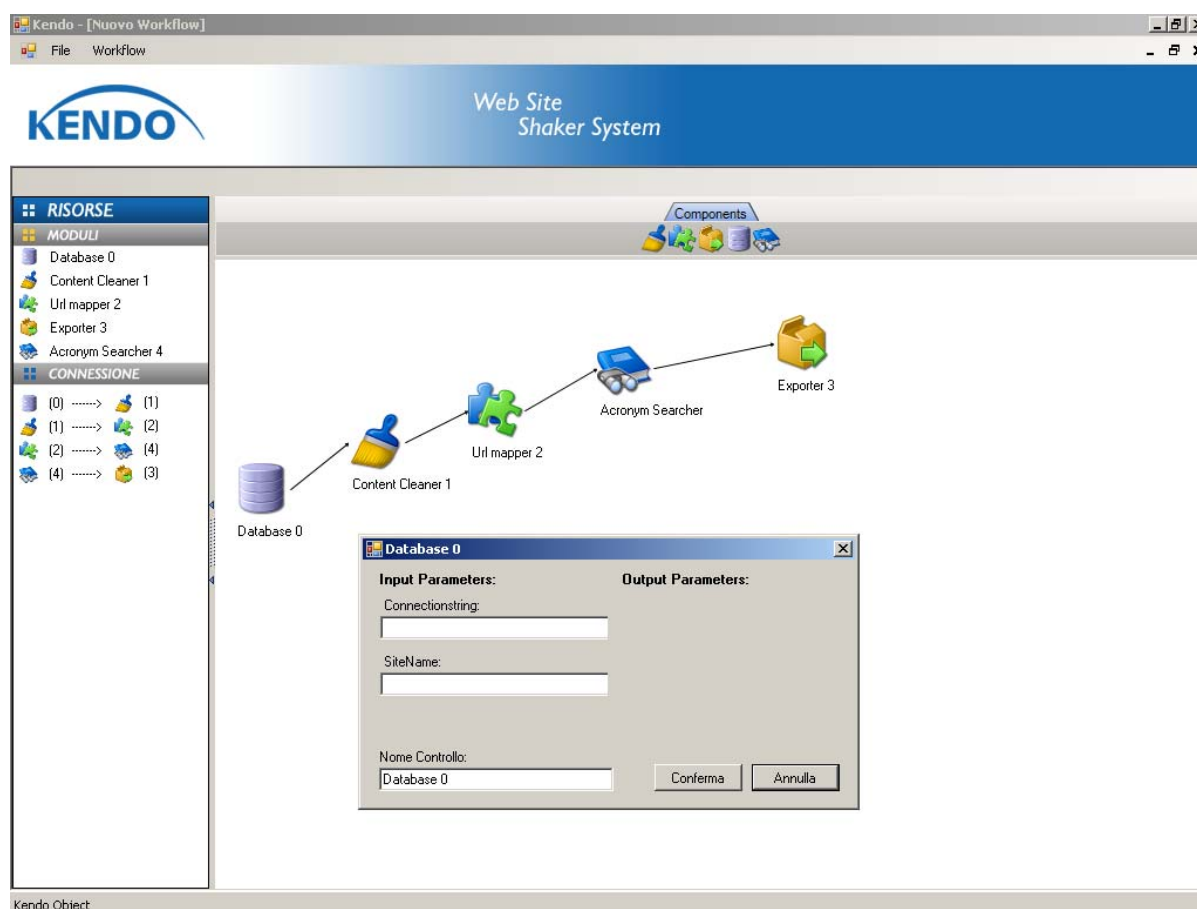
Kendo - [Nuovo Workflow]
File Workflow

KENDO

Web Site
Shaker System

RISORSE
MODULI
Database 0
Content Cleaner 1
Url mapper 2
Exporter 3
Acronym Searcher 4
CONNESSIONE
(0) -------> (1)
(1) -------> (2)
(2) -------> (4)
(4) -------> (3)

Components

Exporter 3
Acronym Searcher
Url mapper 2
Content Cleaner 1
Database 0

Database 0
Input Parameters:
Output Parameters:
Connectionstring:
SiteName:
Nome Controllo:
Database 0
Conferma
Annulla

Kendo Object